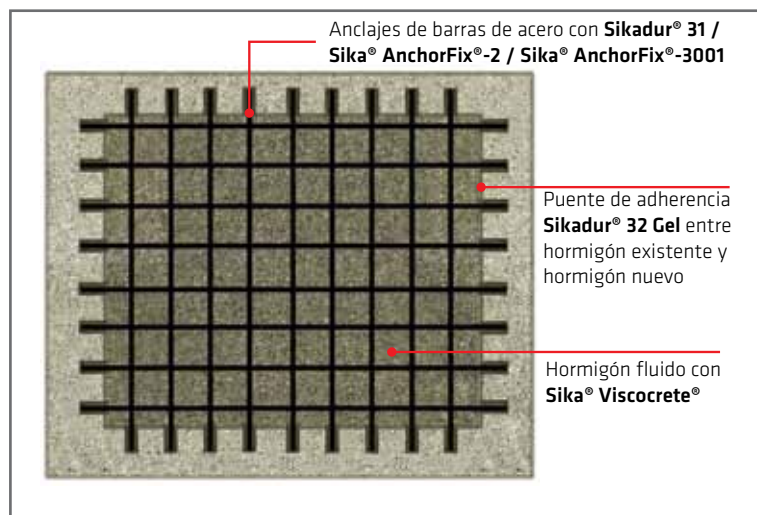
Anclajes de barras de acero con Sikadur® 31 / Sika® AnchorFix®-2 / Sika® AnchorFix®-3001

Puente de adherencia Sikadur® 32 Gel entre hormigón existente y hormigón nuevo

Hormigón fluido con Sika® Viscocrete®